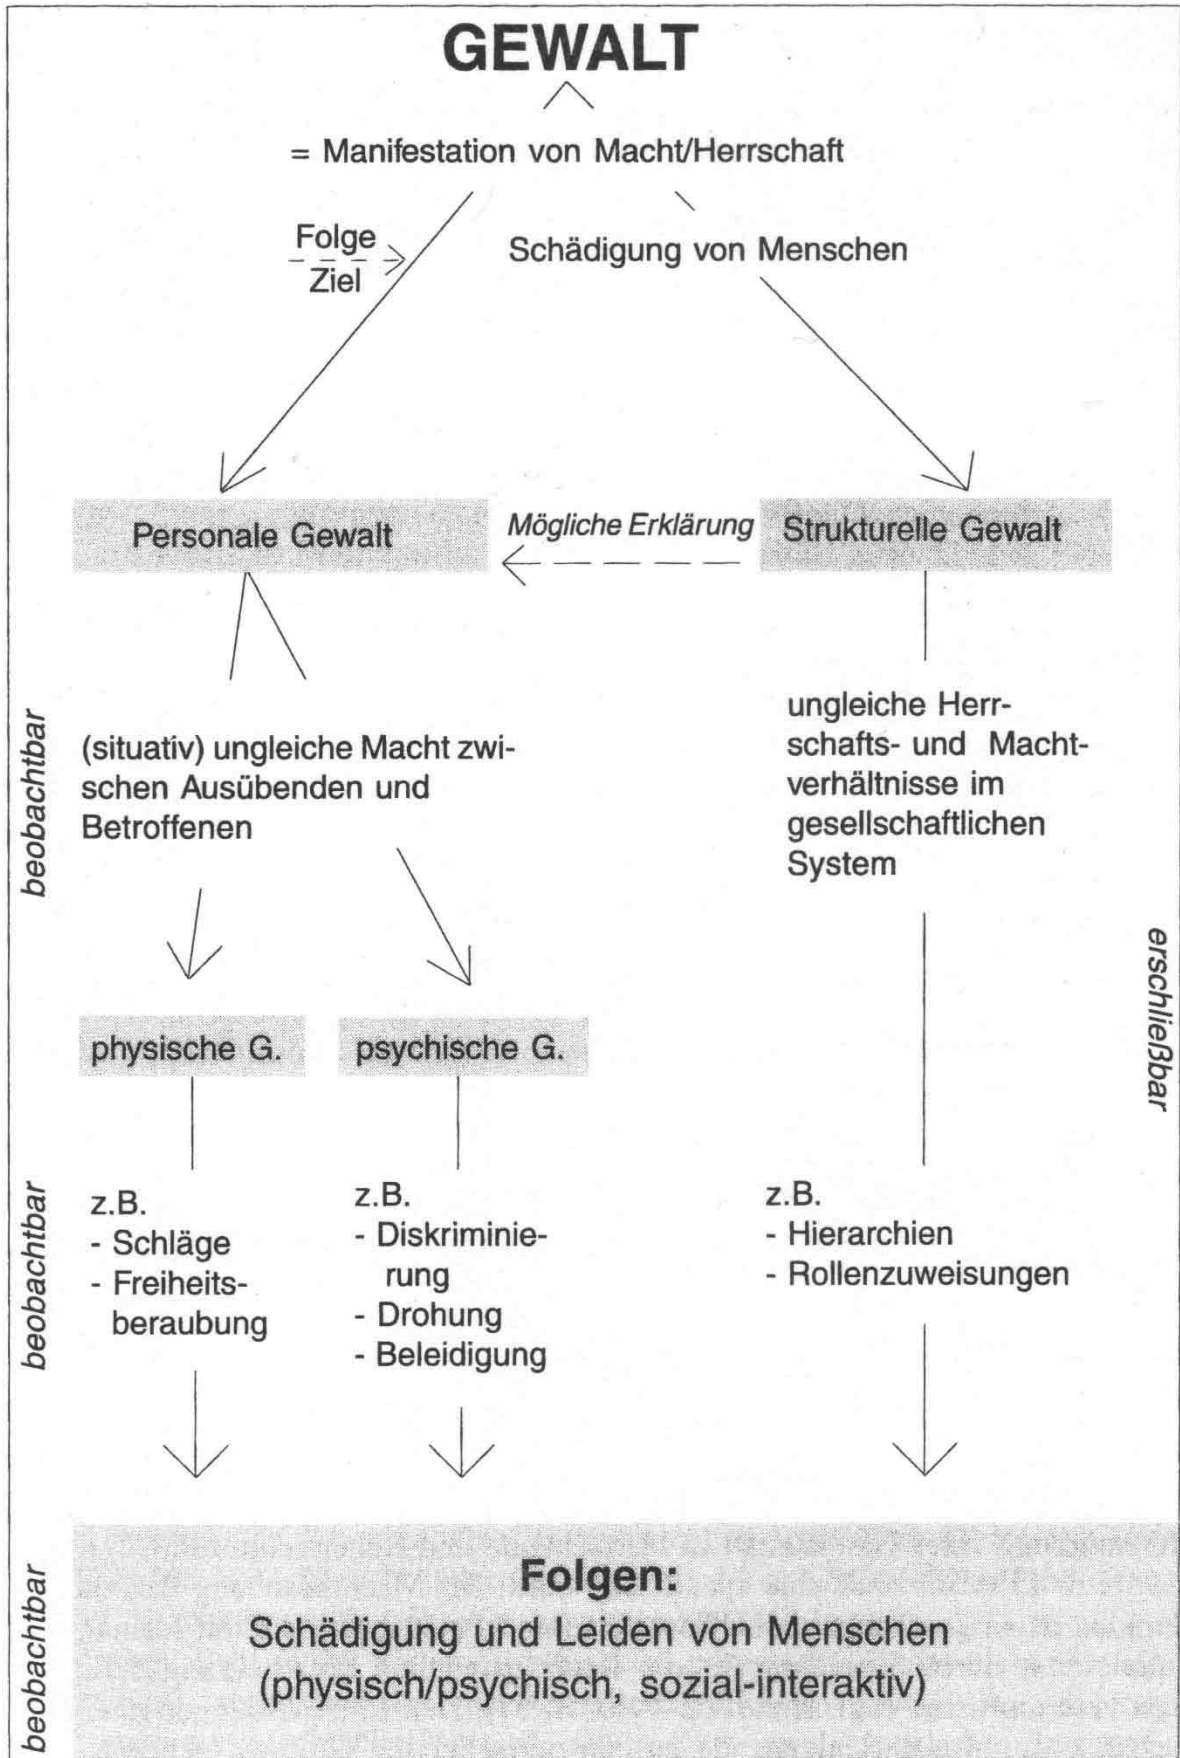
GEWALT

= Manifestation von Macht/Herrschaft

Folge
Ziel

Schädigung von Menschen

Personale Gewalt

Mögliche Erklärung

Strukturelle Gewalt

beobachtbar

(situativ) ungleiche Macht zwischen Ausübenden und Betroffenen

ungleiche Herrschafts- und Machtverhältnisse im gesellschaftlichen System

erschließbar

physische G.

psychische G.

beobachtbar

z.B.
- Schläge
- Freiheitsberaubung

z.B.
- Diskriminierung
- Drohung
- Beleidigung

z.B.
- Hierarchien
- Rollenzuweisungen

beobachtbar

Folgen:
Schädigung und Leiden von Menschen (physisch/psychisch, sozial-interaktiv)